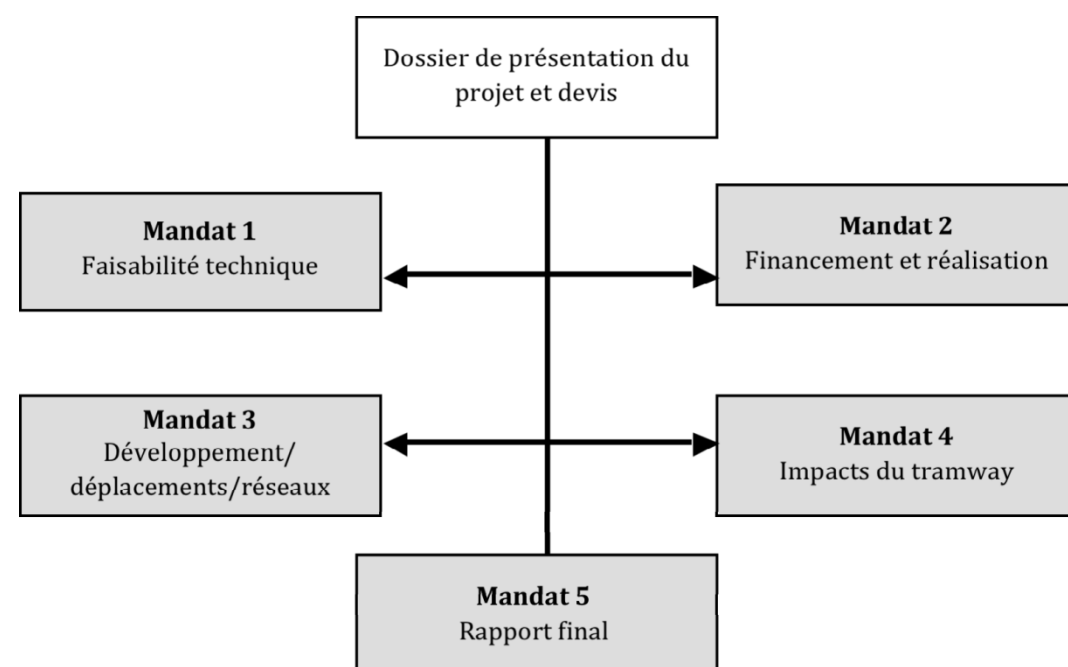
Dossier de présentation du projet et devis

**Mandat 1**
Faisabilité technique

**Mandat 2**
Financement et réalisation

**Mandat 3**
Développement/ déplacements/réseaux

**Mandat 4**
Impacts du tramway

**Mandat 5**
Rapport final